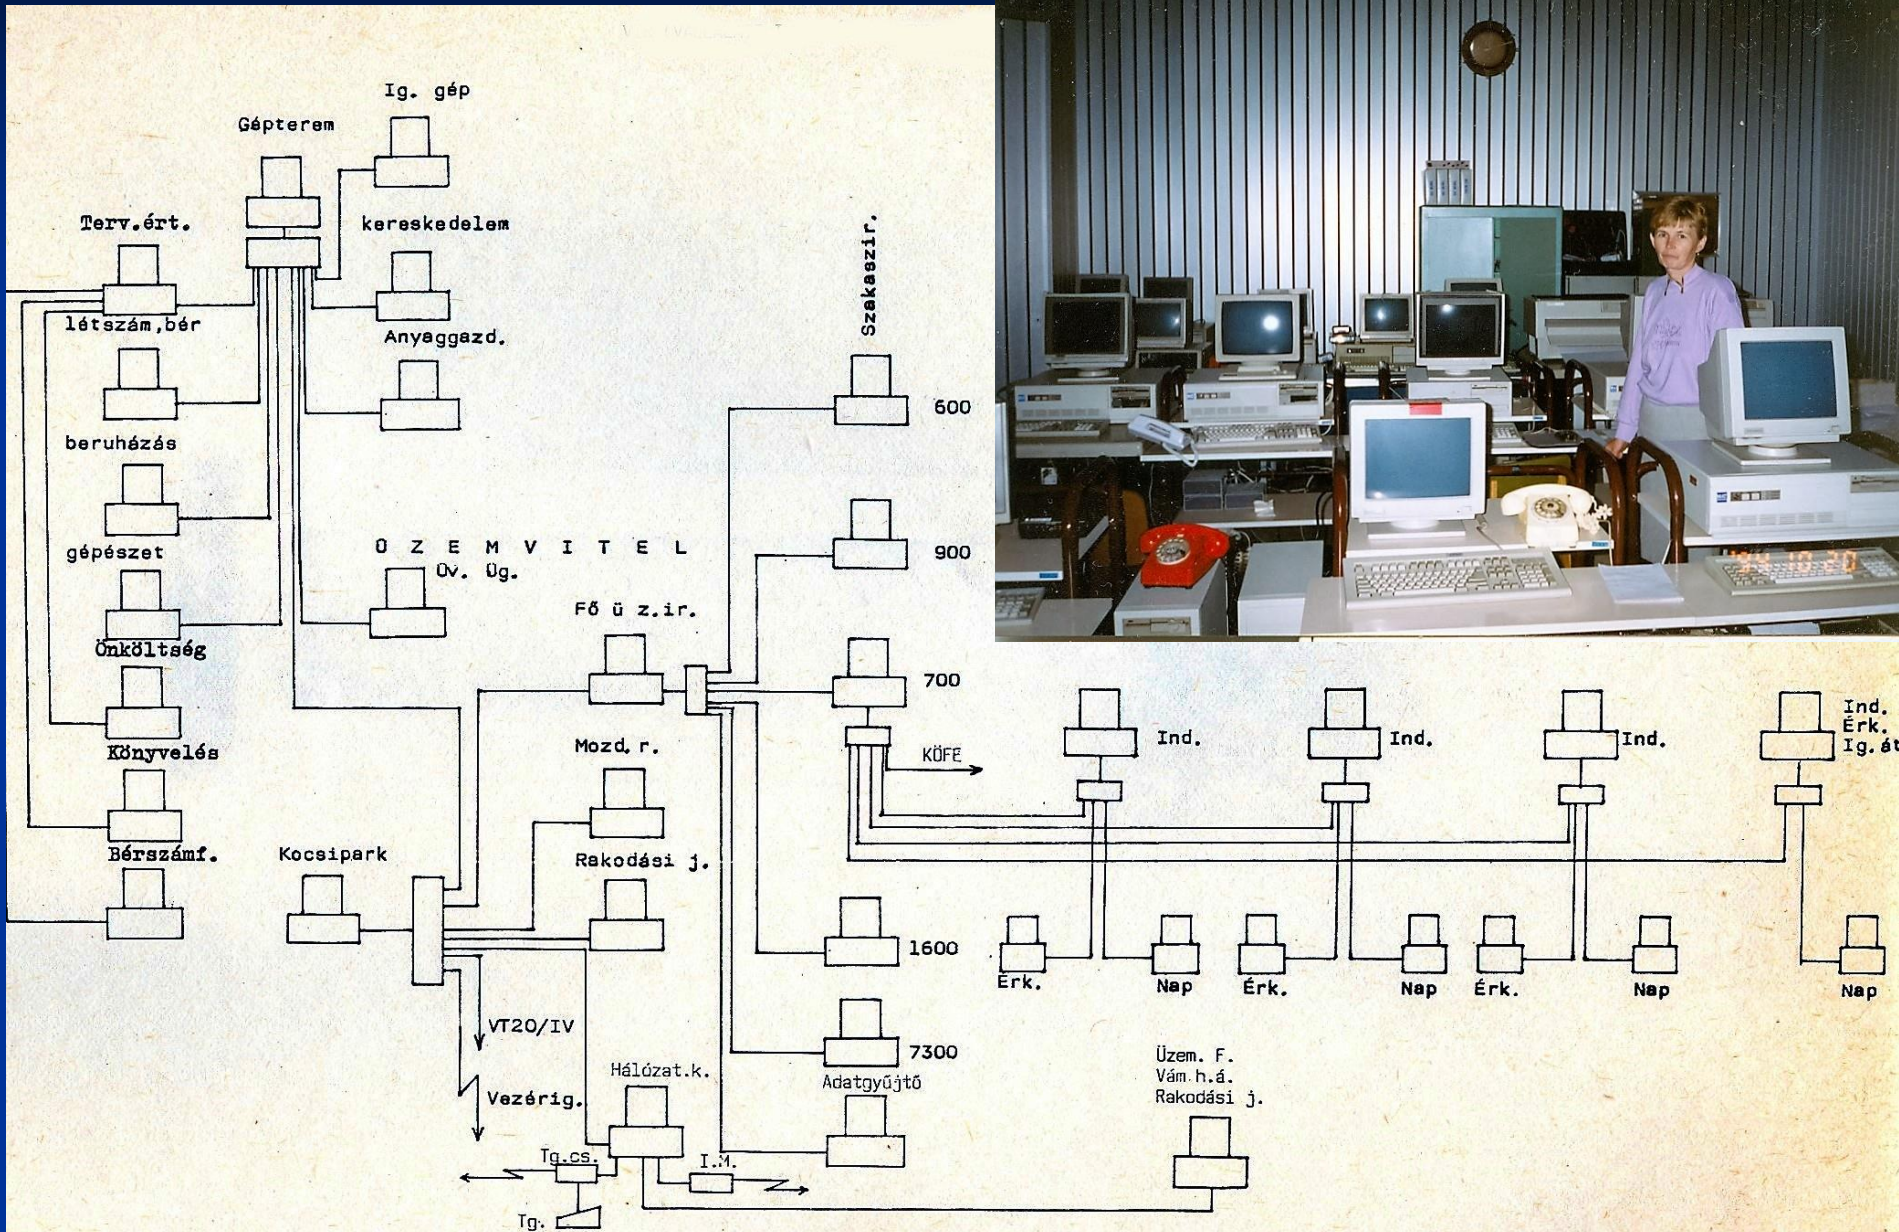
Ig. gép

Gépterem

Terv.ért.

kereskedelem

létszám,bér

Anyaggazd.

Szakaszir.

600

beruházás

900

gépészet

O Z E M V I T E L
Öv. Üg.

Fő ü z.ir.

Önköltség

700

Ind.

Ind.

Ind.

Ind.
Érk.
Ig.át

KÖFE

Mozd. r.

Könyvelés

Bérszámf.

Kocsipark

Rakodási j.

1600

Érk.

Nap

Érk.

Nap

Érk.

Nap

Nap

VT20/IV

7300

Üzem. F.
Vám.h.á.
Rakodási j.

Vezérig.

Hálózat.k.

Adatgyűjtő

Tg.cs.

I.M.

Tg.